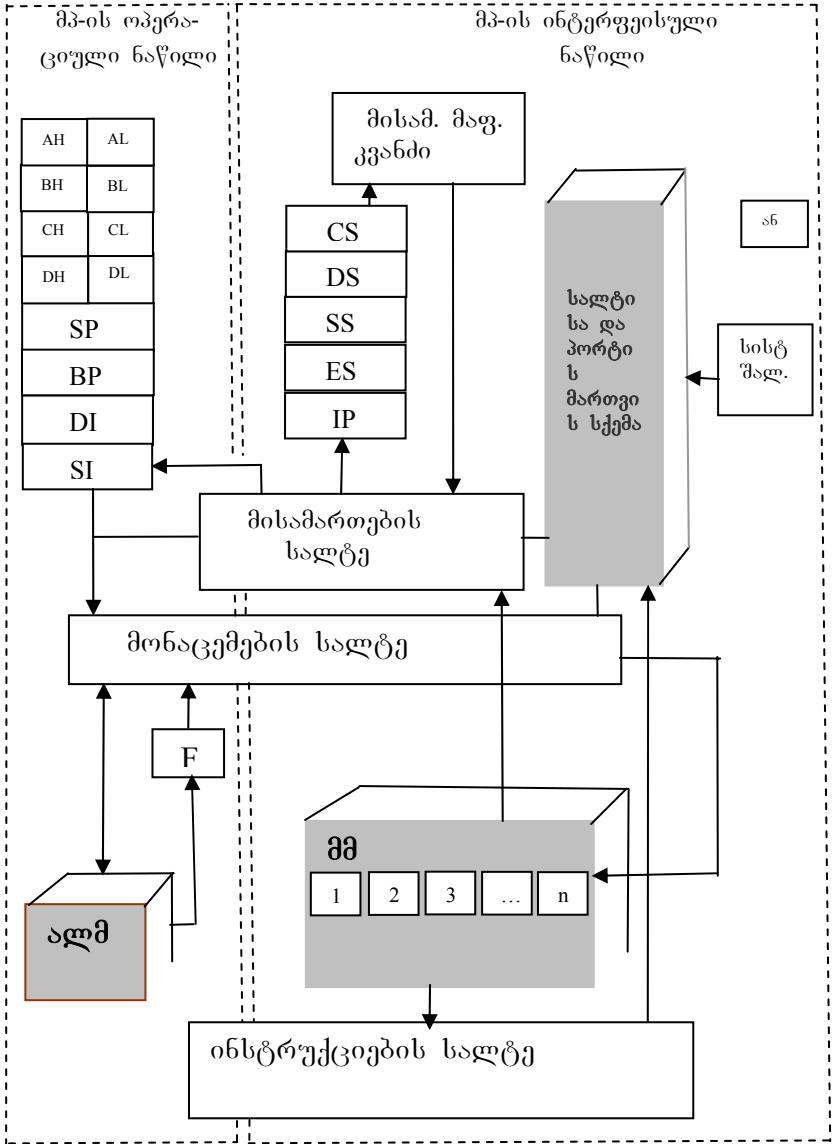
მპ-ის ოპერაციული ნაწილი

მპ-ის ინტერფეისული ნაწილი

მისამ. მაფ. კვანძი

| AH | AL |
|---|---|
| BH | BL |
| CH | CL |
| DH | DL |

SP
BP
DI
SI

CS
DS
SS
ES
IP

ან

სალტისა და პორტის მართვის სქემა

სისტ შალ.

მისამართების სალტე

მონაცემების სალტე

F

ალმ

მმ

1 2 3 … n

ინსტრუქციების სალტე